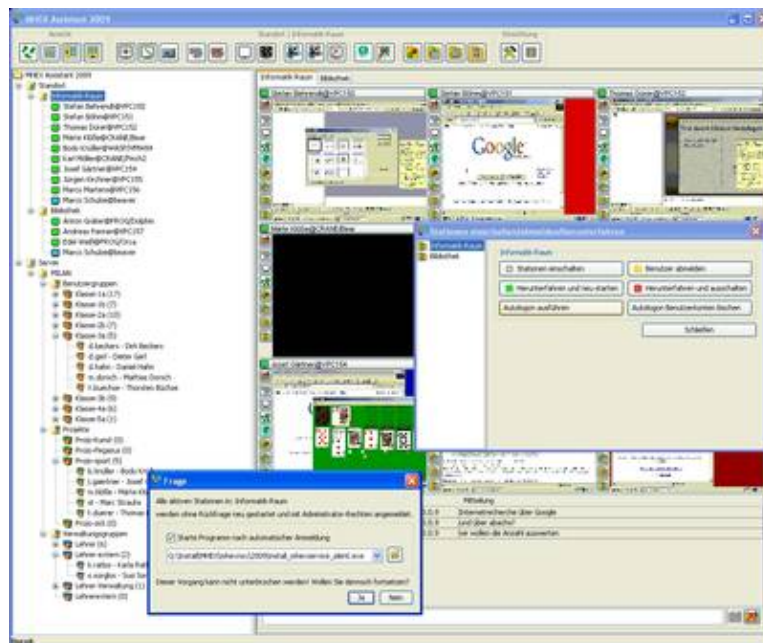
MNET Assistent 2009

Ansicht
Standort | Informatik Raum
Einstellung

MNET Assistent 2009
Standort
Informatik Raum
Stefan Behrendt@VPC150
Stefan Böhm@VPC151
Thomas Dorer@VPC152
Marie Kölle@CRANE/Bwer
Bodo Kruller@WASSERMANN
Karl Müller@CRANE/Pech2
Josef Gärtner@VPC154
Jürgen Kirchner@VPC155
Marco Mariano@VPC156
Marco Schulze@beaver
Bibliothek
Anton Gräber@PROG/Dolphin
Andreas Ferner@VPC157
Edel Weiß@PROG/Orca
Marco Schulze@beaver
Server
MILAN
Benutzergruppen
Klasse 1a (17)
Klasse 1b (7)
Klasse 2a (10)
Klasse 2b (7)
Klasse 3a (5)
d.beckers - Dirk Beckers
d.gerl - Dieter Gerl
d.hahn - Daniel Hahn
m.dorsch - Mathias Dorsch
t.buecher - Thorsten Bücher
Klasse 3b (9)
Klasse 4a (6)
Klasse 5a (1)
Projekte
Proje-Kunst (0)
Proje-Pegasus (0)
Proje-sport (5)
b.kruller - Bodo Kr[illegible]
j.gaertner - Josef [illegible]
m.kölle - Marie K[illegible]
m - Marc Straube
t.duerer - Thomas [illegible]
Proje-ict (0)
Verwaltungsgruppen
Lehrer (6)
Lehrer-extern (2)
k.rattoo - Karla Rat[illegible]
s.songkoo - Suzi So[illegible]
Lehrer-Verwaltung (1)
Lehrerintern (0)

Informatik Raum | Bibliothek
Stefan Behrendt@VPC150
Stefan Böhm@VPC151
Thomas Dorer@VPC152
Google
Marie Kölle@CRANE/Bwer
Josef Gärtner@VPC154

Stationen einschalten/abmelden/herunterfahren
Informatik Raum
Bibliothek
Informatik Raum
Stationen einschalten
Benutzer abmelden
Herunterfahren und neu starten
Herunterfahren und ausschalten
Autologon ausführen
Autologon Benutzerkonten löschen
Schließen

Frage
Alle aktiven Stationen in: Informatik Raum
werden ohne Rückfrage neu gestartet und mit Administrator-Rechten angemeldet.
Starte Programm nach automatischer Anmeldung
C:\Install\MNET\Externe\2009\install_mnetservice_silent.exe
Dieser Vorgang kann nicht unterbrochen werden! Wollen Sie dennoch fortsetzen?
Ja
Nein

Mitteilung
Internetrecherche über Google
Und über abachs?
Wir wollen die Anzahl auswerten

Bereit